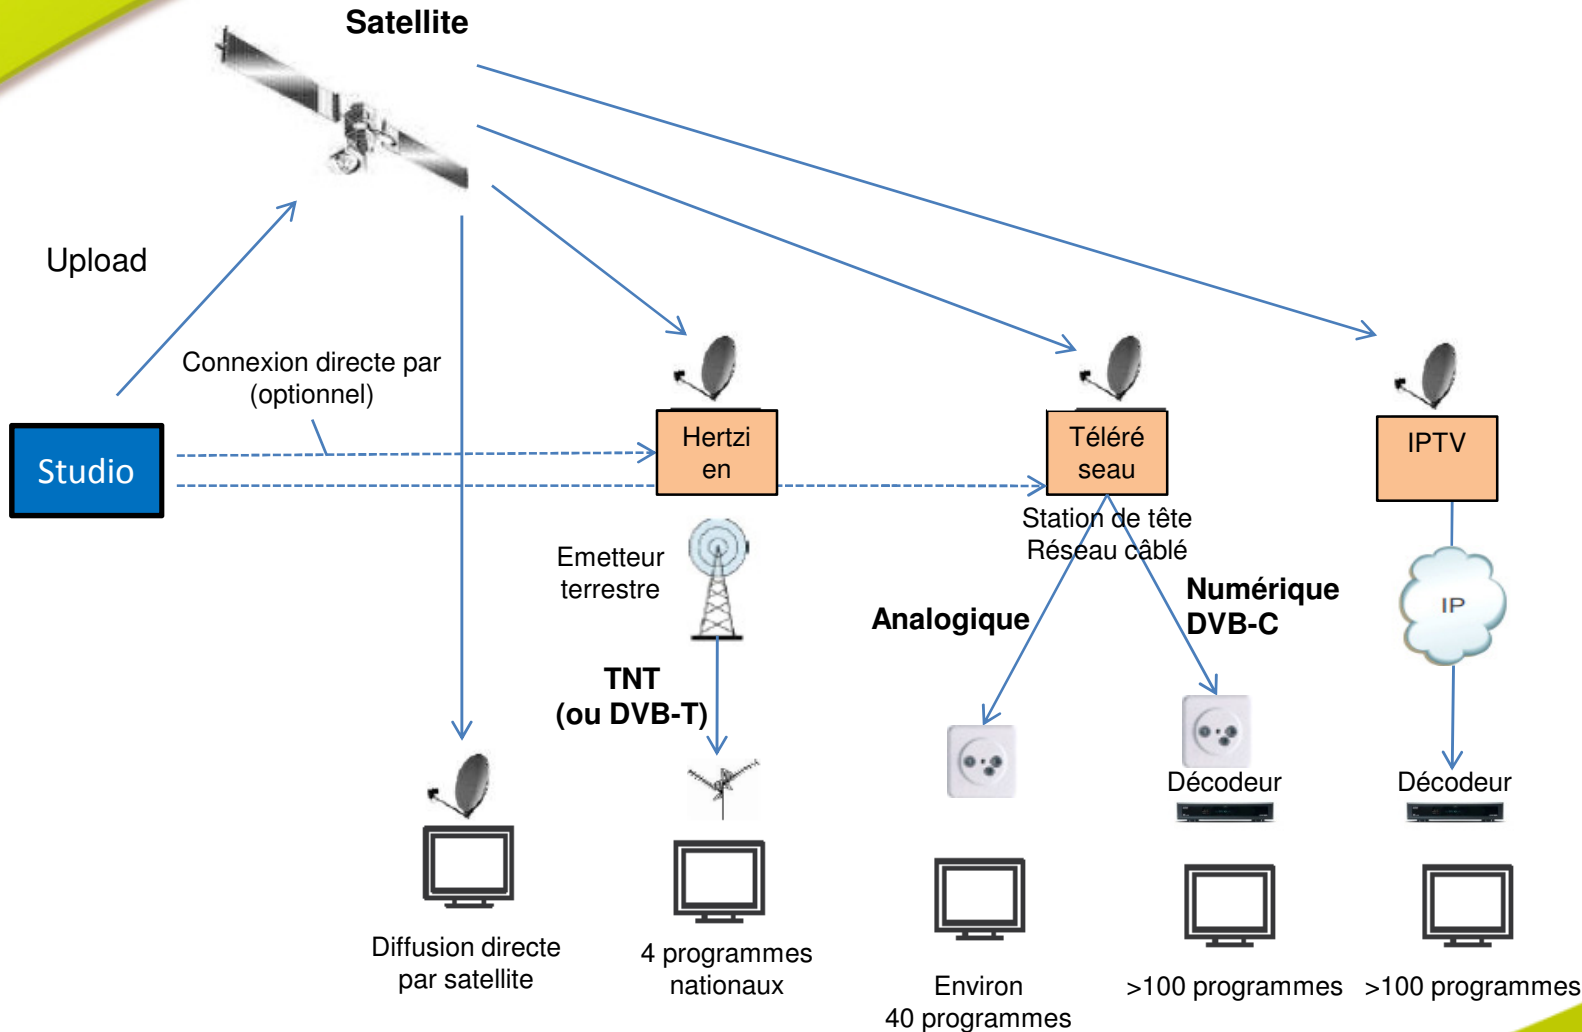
Satellite

Upload

Connexion directe par (optionnel)

Studio

Hertzien

Téléréseau

IPTV

Emetteur terrestre

Station de tête Réseau câblé

Numérique DVB-C

Analogique

IP

TNT (ou DVB-T)

Décodeur

Décodeur

Diffusion directe par satellite

4 programmes nationaux

Environ 40 programmes

>100 programmes

>100 programmes